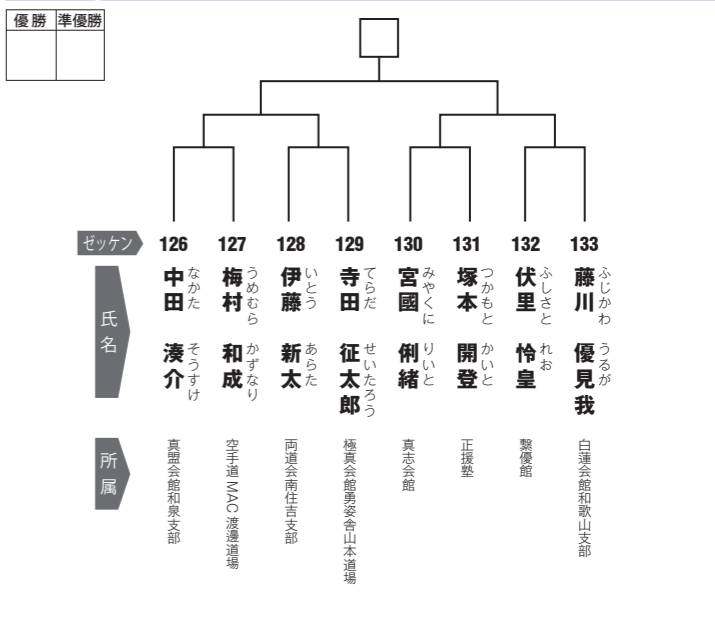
| 優勝 | 準優勝 |
|---|---|
| | |

ゼッケン

氏名

所属

126 中田 なかた 湊介 そうすけ 真盟会館和泉支部

127 梅村 うめむら 和成 かずなり 空手道MAC渡邊道場

128 伊藤 いとう 新太 あらた 両道会南住吉支部

129 寺田 てらだ 征太郎 せいたろう 極真会館勇姿舎山本道場

130 宮國 みやくに 俐緒 りいと 真志会館

131 塚本 つかもと 開登 かいと 正援塾

132 伏里 ふしさと 怜皇 れお 繋優館

133 藤川 ふじかわ 優見我 うるが 白蓮会館和歌山支部